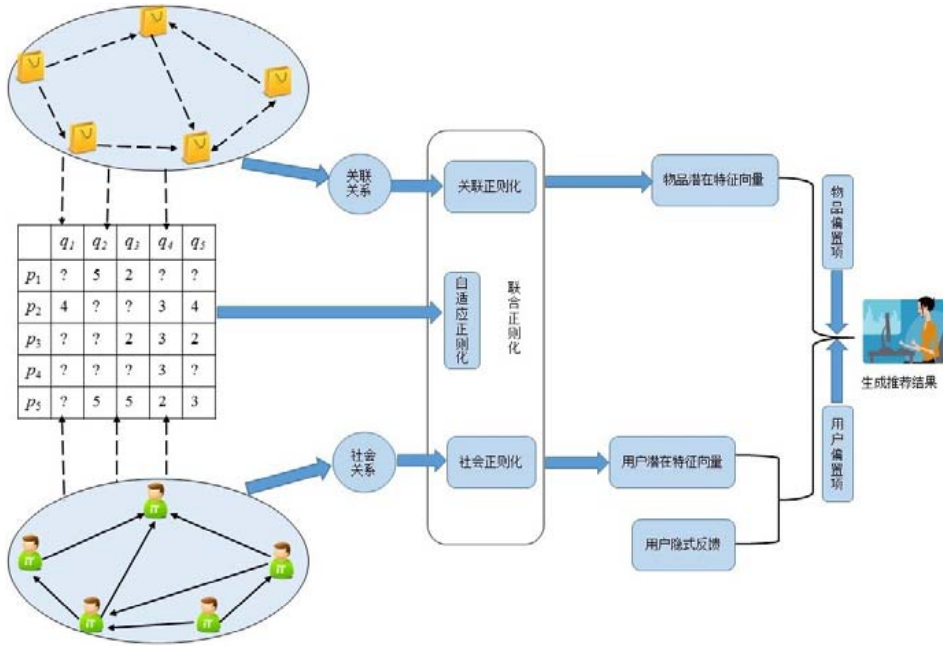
|  | $q_1$ | $q_2$ | $q_3$ | $q_4$ | $q_5$ |
|---|---|---|---|---|---|
| $p_1$ | ? | 5 | 2 | ? | ? |
| $p_2$ | 4 | ? | ? | 3 | 4 |
| $p_3$ | ? | ? | 2 | 3 | 2 |
| $p_4$ | ? | ? | ? | 3 | ? |
| $p_5$ | ? | 5 | 5 | 2 | 3 |

关联关系

关联正则化

自适应正则化

联合正则化

社会关系

社会正则化

物品潜在特征向量

物品偏置项

生成推荐结果

用户偏置项

用户潜在特征向量

用户隐式反馈